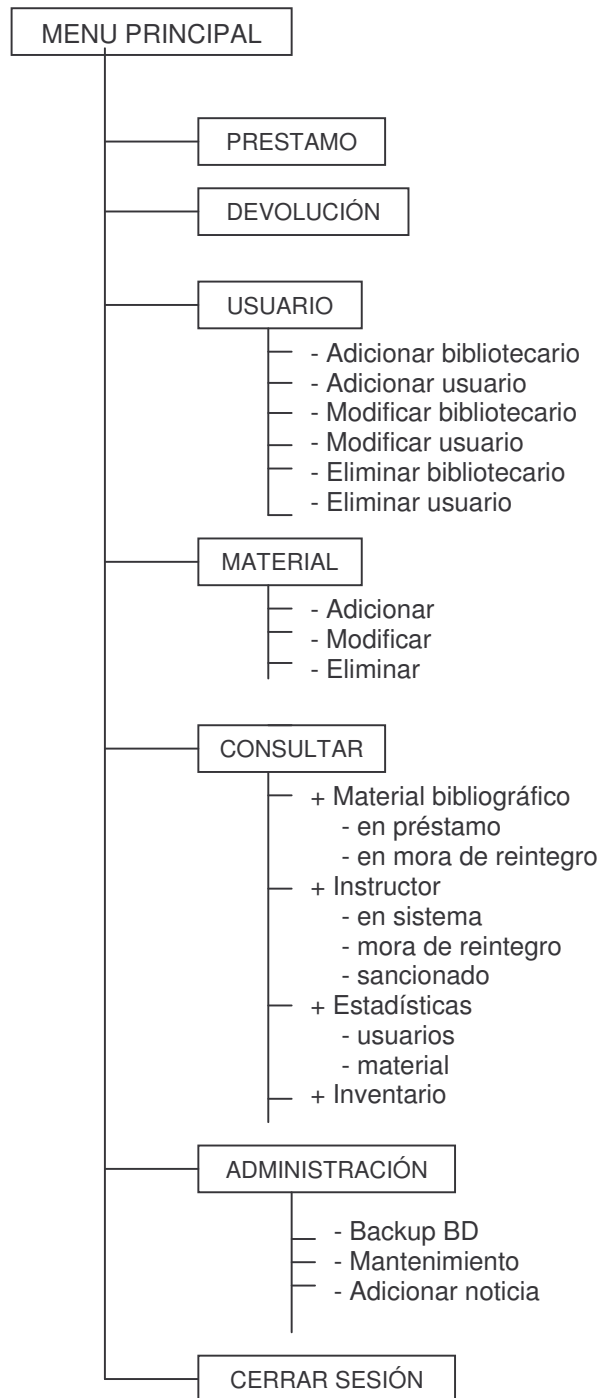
MENU PRINCIPAL

PRESTAMO

DEVOLUCIÓN

USUARIO

- Adicionar bibliotecario
- Adicionar usuario
- Modificar bibliotecario
- Modificar usuario
- Eliminar bibliotecario
- Eliminar usuario

MATERIAL

- Adicionar
- Modificar
- Eliminar

CONSULTAR

+ Material bibliográfico
- en préstamo
- en mora de reintegro
+ Instructor
- en sistema
- mora de reintegro
- sancionado
+ Estadísticas
- usuarios
- material
+ Inventario

ADMINISTRACIÓN

- Backup BD
- Mantenimiento
- Adicionar noticia

CERRAR SESIÓN